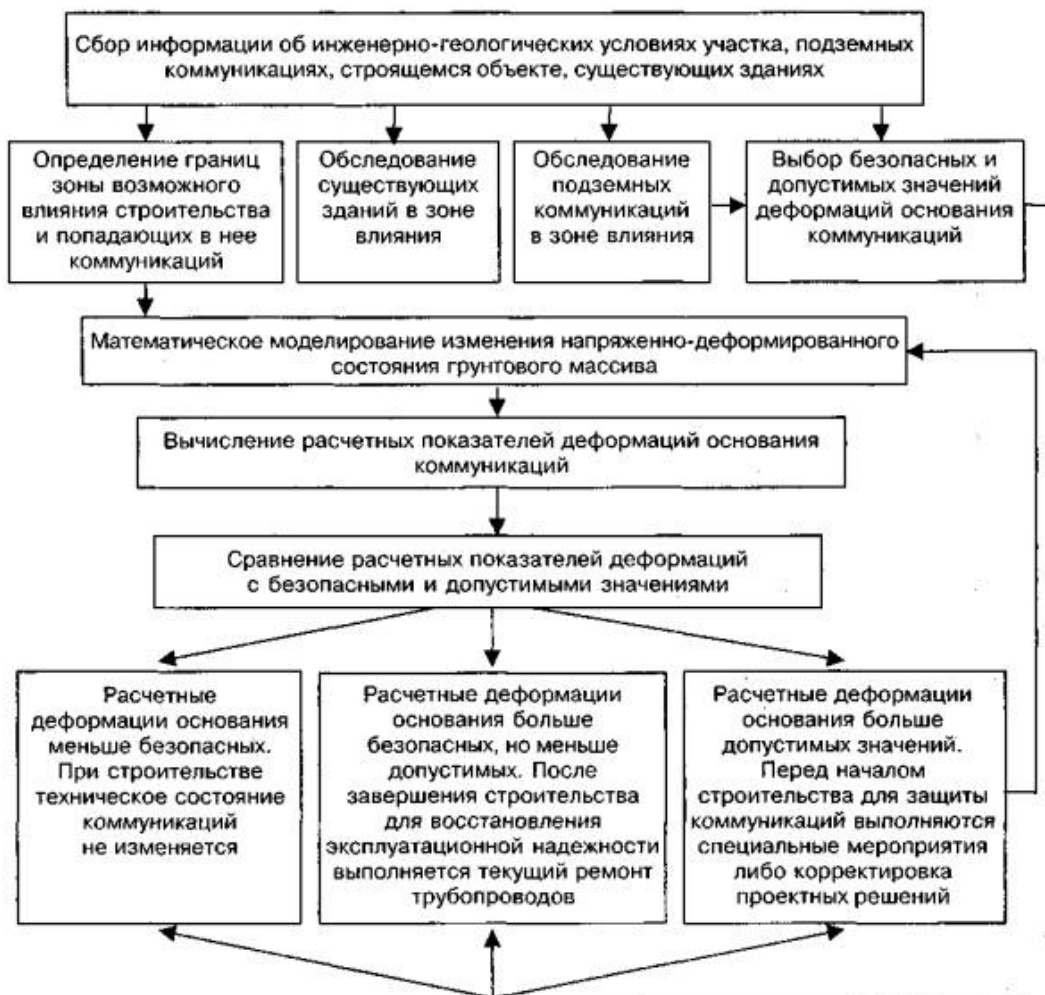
Сбор информации об инженерно-геологических условиях участка, подземных коммуникациях, строящемся объекте, существующих зданиях

Определение границ зоны возможного влияния строительства и попадающих в нее коммуникаций

Обследование существующих зданий в зоне влияния

Обследование подземных коммуникаций в зоне влияния

Выбор безопасных и допустимых значений деформаций основания коммуникаций

Математическое моделирование изменения напряженно-деформированного состояния грунтового массива

Вычисление расчетных показателей деформаций основания коммуникаций

Сравнение расчетных показателей деформаций с безопасными и допустимыми значениями

Расчетные деформации основания меньше безопасных. При строительстве техническое состояние коммуникаций не изменяется

Расчетные деформации основания больше безопасных, но меньше допустимых. После завершения строительства для восстановления эксплуатационной надежности выполняется текущий ремонт трубопроводов

Расчетные деформации основания больше допустимых значений. Перед началом строительства для защиты коммуникаций выполняются специальные мероприятия либо корректировка проектных решений